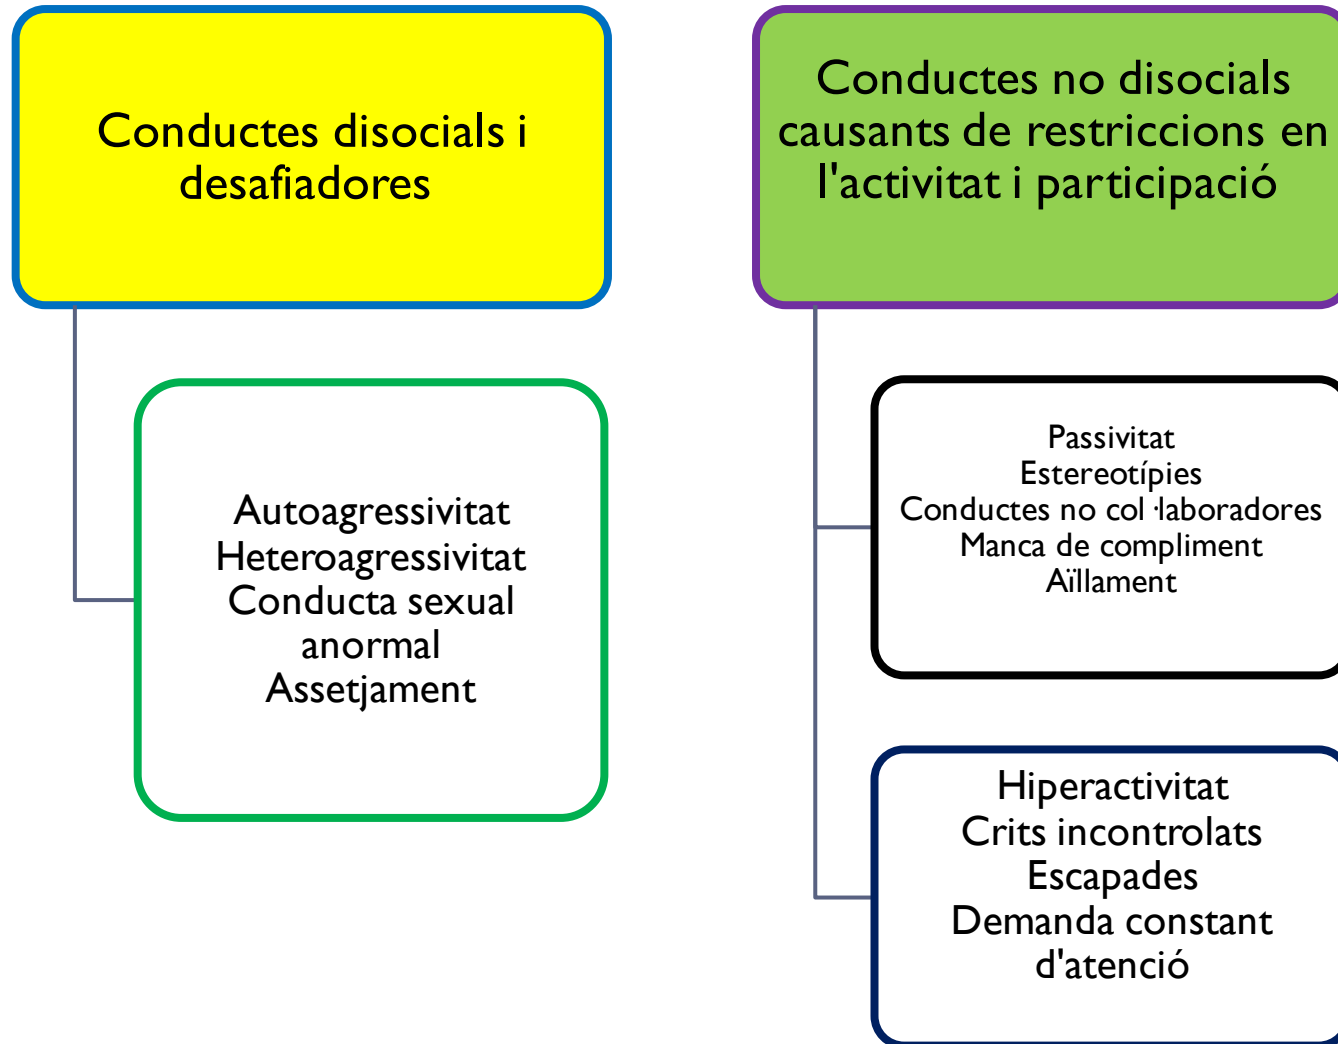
Conductes disocials i desafiadores

Autoagressivitat
Heteroagressivitat
Conducta sexual anormal
Assetjament

Conductes no disocials causants de restriccions en l'activitat i participació

Passivitat
Estereotípies
Conductes no col·laboradores
Manca de compliment
Aïllament

Hiperactivitat
Crits incontrolats
Escapades
Demanda constant d'atenció